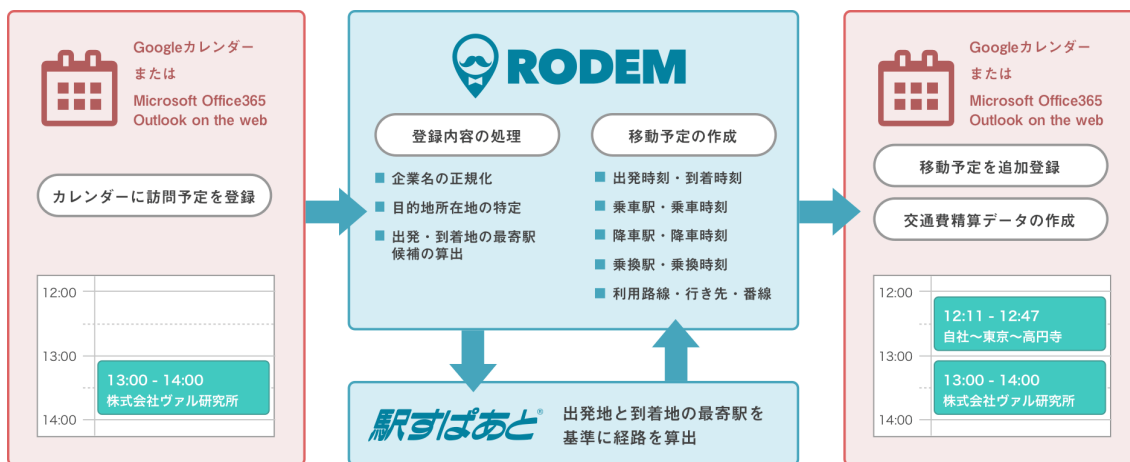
Googleカレンダー
または
Microsoft Office365
Outlook on the web

カレンダーに訪問予定を登録

12:00
13:00
14:00

13:00 - 14:00
株式会社ヴァル研究所

RODEM

登録内容の処理

企業名の正規化
目的地所在地の特定
出発・到着地の最寄駅候補の算出

移動予定の作成

出発時刻・到着時刻
乗車駅・乗車時刻
降車駅・降車時刻
乗換駅・乗換時刻
利用路線・行き先・番線

駅すぱあと®
出発地と到着地の最寄駅を基準に経路を算出

Googleカレンダー
または
Microsoft Office365
Outlook on the web

移動予定を追加登録

交通費精算データの作成

12:00
13:00
14:00

12:11 - 12:47
自社〜東京〜高円寺

13:00 - 14:00
株式会社ヴァル研究所